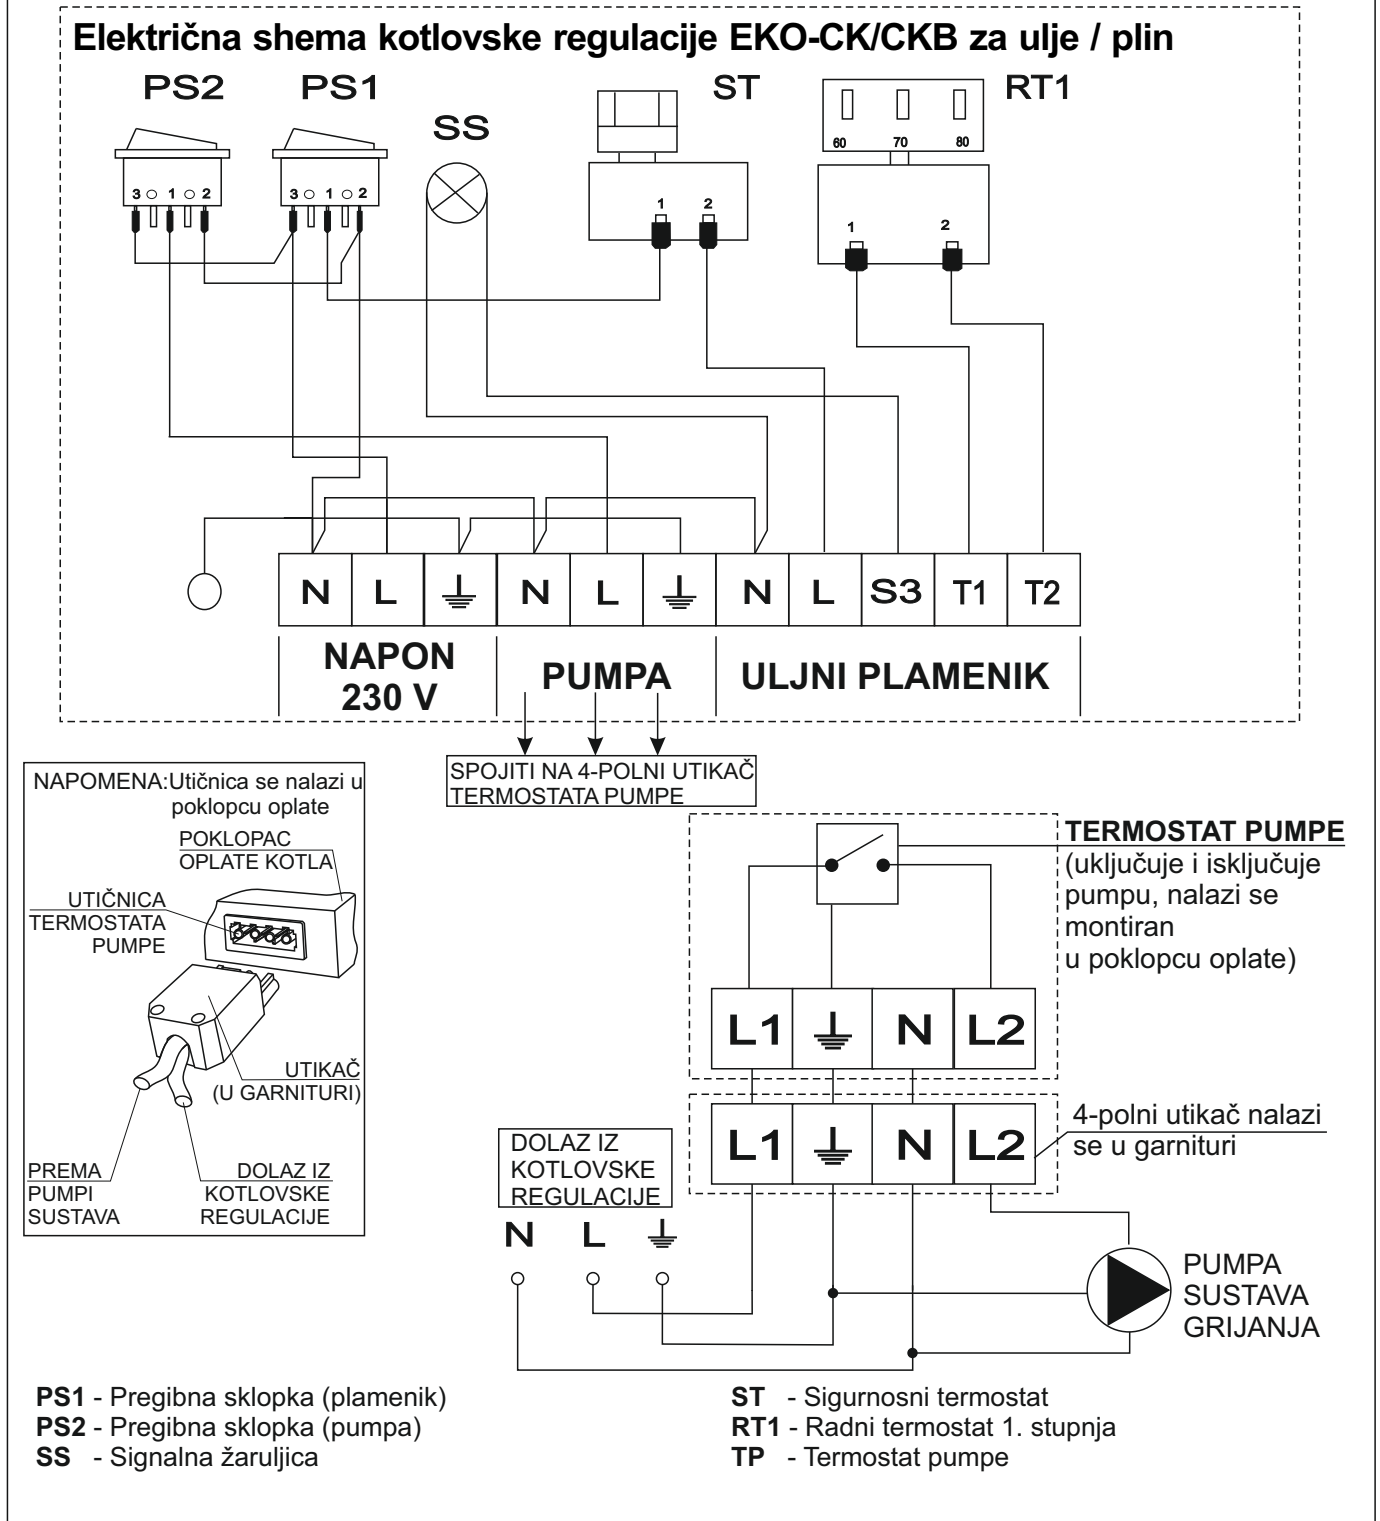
Električna shema kotlovske regulacije EKO-CK/CKB za ulje / plin

PS2 PS1 SS ST RT1

3 1 2 3 1 2

1 2

60 70 80

1 2

N L $\perp$ N L $\perp$ N L S3 T1 T2

NAPON 230 V

PUMPA

ULJNI PLAMENIK

SPOJITI NA 4-POLNI UTIKAČ TERMOSTATA PUMPE

NAPOMENA:Utičnica se nalazi u poklopcu oplate

POKLOPAC OPLATE KOTLA

UTIČNICA TERMOSTATA PUMPE

UTIKAČ (U GARNITURI)

PREMA PUMPI SUSTAVA

DOLAZ IZ KOTLOVSKE REGULACIJE

TERMOSTAT PUMPE
(uključuje i isključuje pumpu, nalazi se montiran u poklopcu oplate)

L1 $\perp$ N L2

L1 $\perp$ N L2

4-polni utikač nalazi se u garnituri

DOLAZ IZ KOTLOVSKE REGULACIJE

N L $\perp$

PUMPA SUSTAVA GRIJANJA

PS1 - Pregibna sklopka (plamenik)
PS2 - Pregibna sklopka (pumpa)
SS - Signalna žaruljica

ST - Sigurnosni termostat
RT1 - Radni termostat 1. stupnja
TP - Termostat pumpe